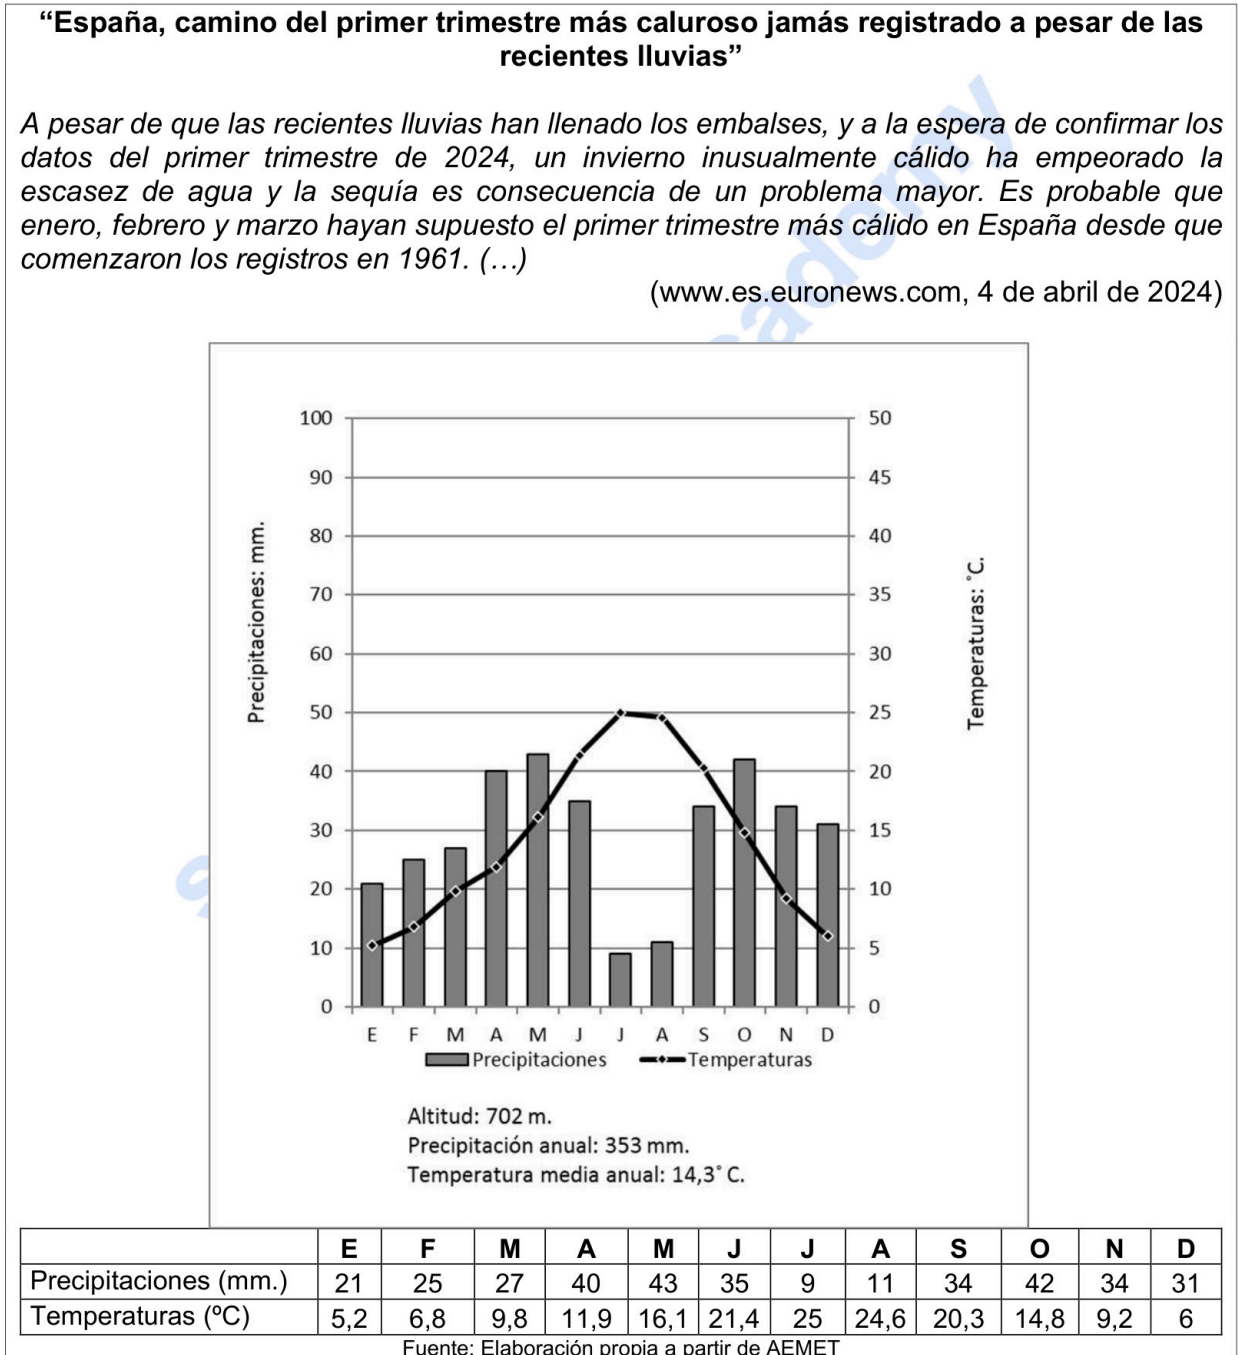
"España, camino del primer trimestre más caluroso jamás registrado a pesar de las recientes lluvias"

A pesar de que las recientes lluvias han llenado los embalses, y a la espera de confirmar los datos del primer trimestre de 2024, un invierno inusualmente cálido ha empeorado la escasez de agua y la sequía es consecuencia de un problema mayor. Es probable que enero, febrero y marzo hayan supuesto el primer trimestre más cálido en España desde que comenzaron los registros en 1961. (…)

(www.es.euronews.com, 4 de abril de 2024)

Precipitaciones: mm.
100
90
80
70
60
50
40
30
20
10
0

50
45
40
35
30
25
20
15
10
5
0
Temperaturas: °C.

E F M A M J J A S O N D

Precipitaciones
Temperaturas

Altitud: 702 m.
Precipitación anual: 353 mm.
Temperatura media anual: 14,3° C.

| | E | F | M | A | M | J | J | A | S | O | N | D |
|---|---|---|---|---|---|---|---|---|---|---|---|---|
| Precipitaciones (mm.) | 21 | 25 | 27 | 40 | 43 | 35 | 9 | 11 | 34 | 42 | 34 | 31 |
| Temperaturas (ºC) | 5,2 | 6,8 | 9,8 | 11,9 | 16,1 | 21,4 | 25 | 24,6 | 20,3 | 14,8 | 9,2 | 6 |

Fuente: Elaboración propia a partir de AEMET